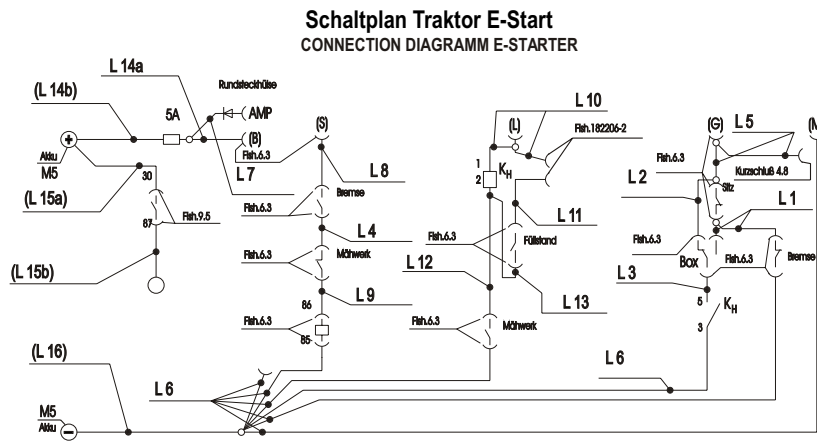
Schaltplan Traktor E-Start
CONNECTION DIAGRAMM E-STARTER

L 14a
(L 14b)
5A
Rundsteckhülse
AMP
(B)
(S)
Fsh.6.3
L 7
L 8
Akku
M5
(L 15a)
30
87
Fsh.9.5
(L 15b)
Bremse
Fsh.6.3
L 4
Fsh.6.3
Mähwerk
86
L 9
Fsh.6.3
85
L 10
(L)
Fsh.182206-2
1
2
$K_H$
L 11
Fsh.6.3
Füllstand
L 12
L 13
Fsh.6.3
Mähwerk
(G)
L 5
(M
Fsh.6.3
Kurzschluß 4.8
L 2
Sitz
L 1
Fsh.6.3
Box
Fsh.6.3
Bremse
L 3
5
$K_H$
3
L 6
(L 16)
L 6
M5
Akku